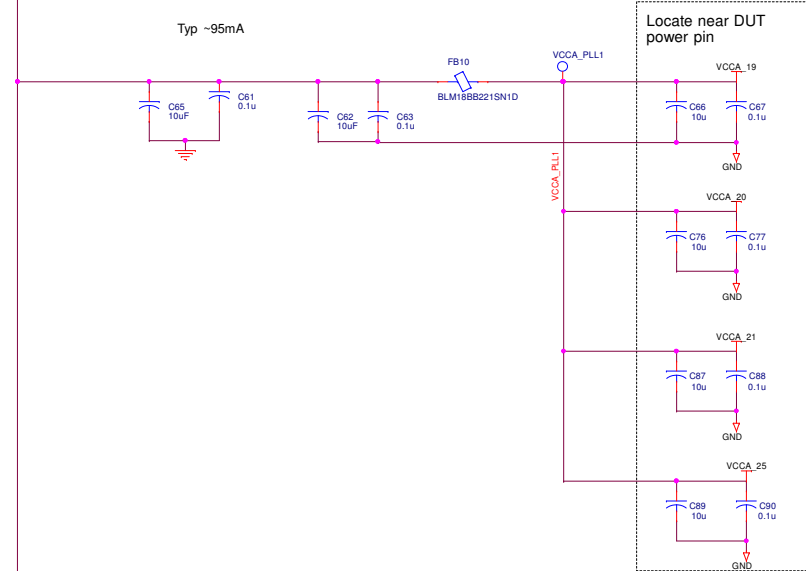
Typ ~95mA

Locate near DUT power pin

FB10

BLM18BB221SN1D

VCCA_PLL1

VCCA_PLL1

C65
10uF

C61
0.1u

C62
10uF

C63
0.1u

VCCA_19

C66
10u

C67
0.1u

GND

VCCA_20

C76
10u

C77
0.1u

GND

VCCA_21

C87
10u

C88
0.1u

GND

VCCA_25

C89
10u

C90
0.1u

GND